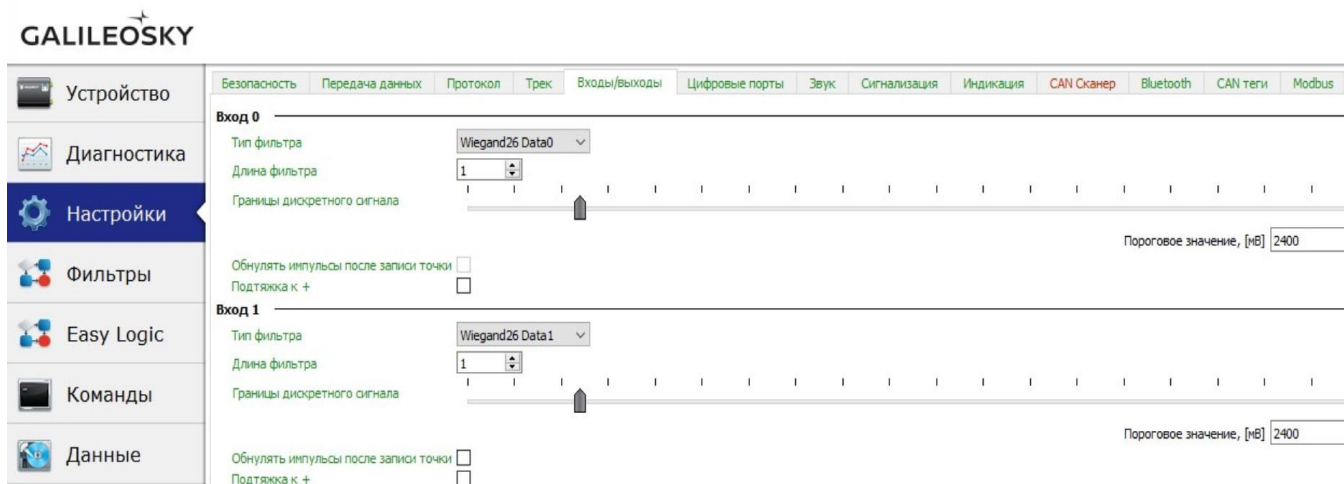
GALILEOSKY

Устройство
Диагностика
Настройки
Фильтры
Easy Logic
Команды
Данные

Безопасность | Передача данных | Протокол | Трек | Входы/выходы | Цифровые порты | Звук | Сигнализация | Индикация | CAN Сканер | Bluetooth | CAN теги | Modbus

Вход 0
Тип фильтра Wiegand26 Data0
Длина фильтра 1
Границы дискретного сигнала
Пороговое значение, [мВ] 2400
Обнулять импульсы после записи точки
Подтяжка к +

Вход 1
Тип фильтра Wiegand26 Data1
Длина фильтра 1
Границы дискретного сигнала
Пороговое значение, [мВ] 2400
Обнулять импульсы после записи точки
Подтяжка к +